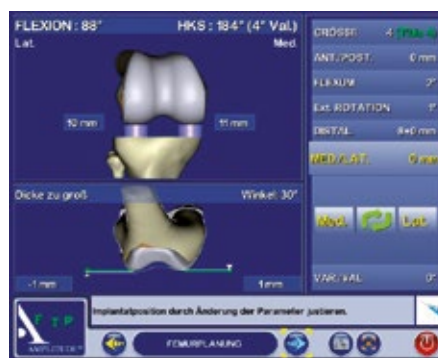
FLEXION : 88°
HKS : 184° (4° Val.)
Lat.
Med.
10 mm
11 mm
Dicke zu groß
Winkel: 30°
-1 mm
1 mm
GRÖSSE
4 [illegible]
ANT./POST.
0 mm
FLEXUM
2°
Ext. ROTATION
1°
DISTAL
8+0 mm
MED./LAT.
0 mm
Med.
Lat.
VAR./VAL.
0°
Implantatposition durch Änderung der Parameter justieren.
AMPLITUDE
FEMURPLANUNG